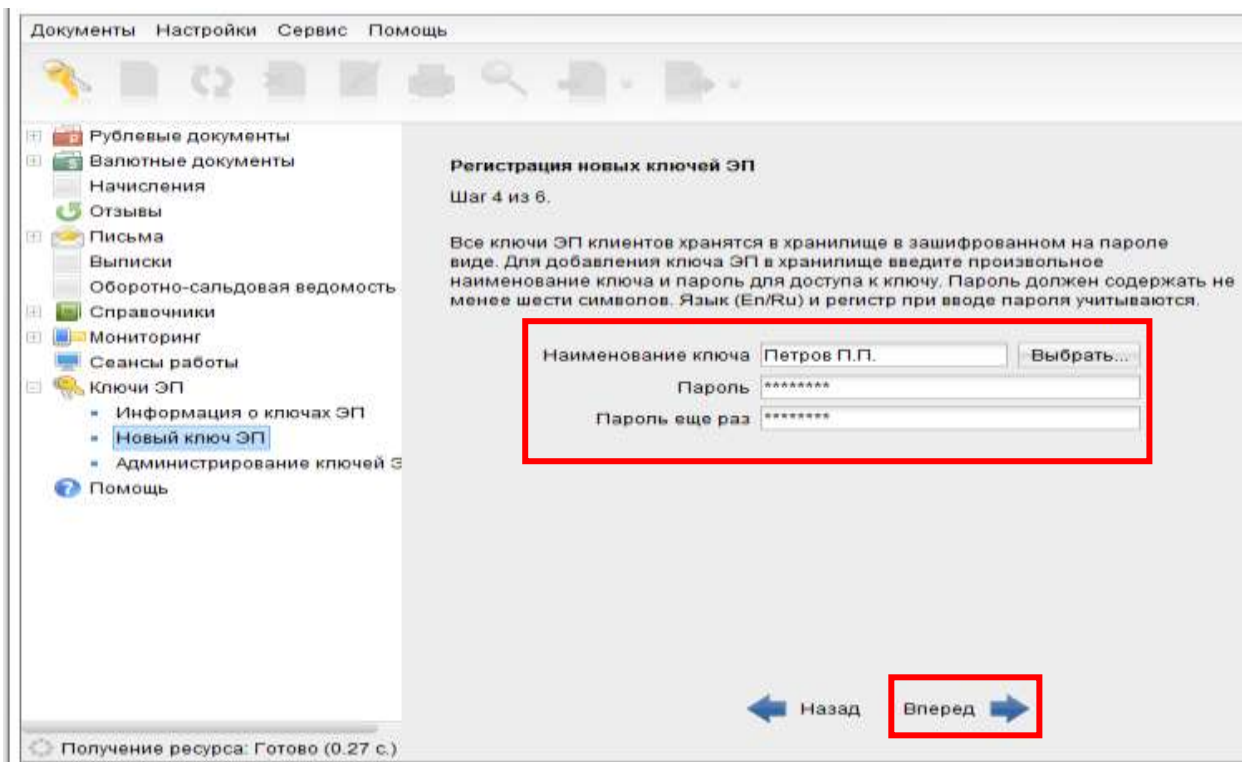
Документы Настройки Сервис Помощь

Рублевые документы
Валютные документы
Начисления
Отзывы
Письма
Выписки
Оборотно-сальдовая ведомость
Справочники
Мониторинг
Сеансы работы
Ключи ЭП
Информация о ключах ЭП
Новый ключ ЭП
Администрирование ключей Э
Помощь

Получение ресурса: Готово (0.27 с.)

Регистрация новых ключей ЭП

Шаг 4 из 6.

Все ключи ЭП клиентов хранятся в хранилище в зашифрованном на пароле виде. Для добавления ключа ЭП в хранилище введите произвольное наименование ключа и пароль для доступа к ключу. Пароль должен содержать не менее шести символов. Язык (En/Ru) и регистр при вводе пароля учитываются.

| Наименование ключа | Петров П.П. | Выбрать... |
|---|---|---|
| Пароль | ******** | |
| Пароль еще раз | ******** | |

Назад Вперед